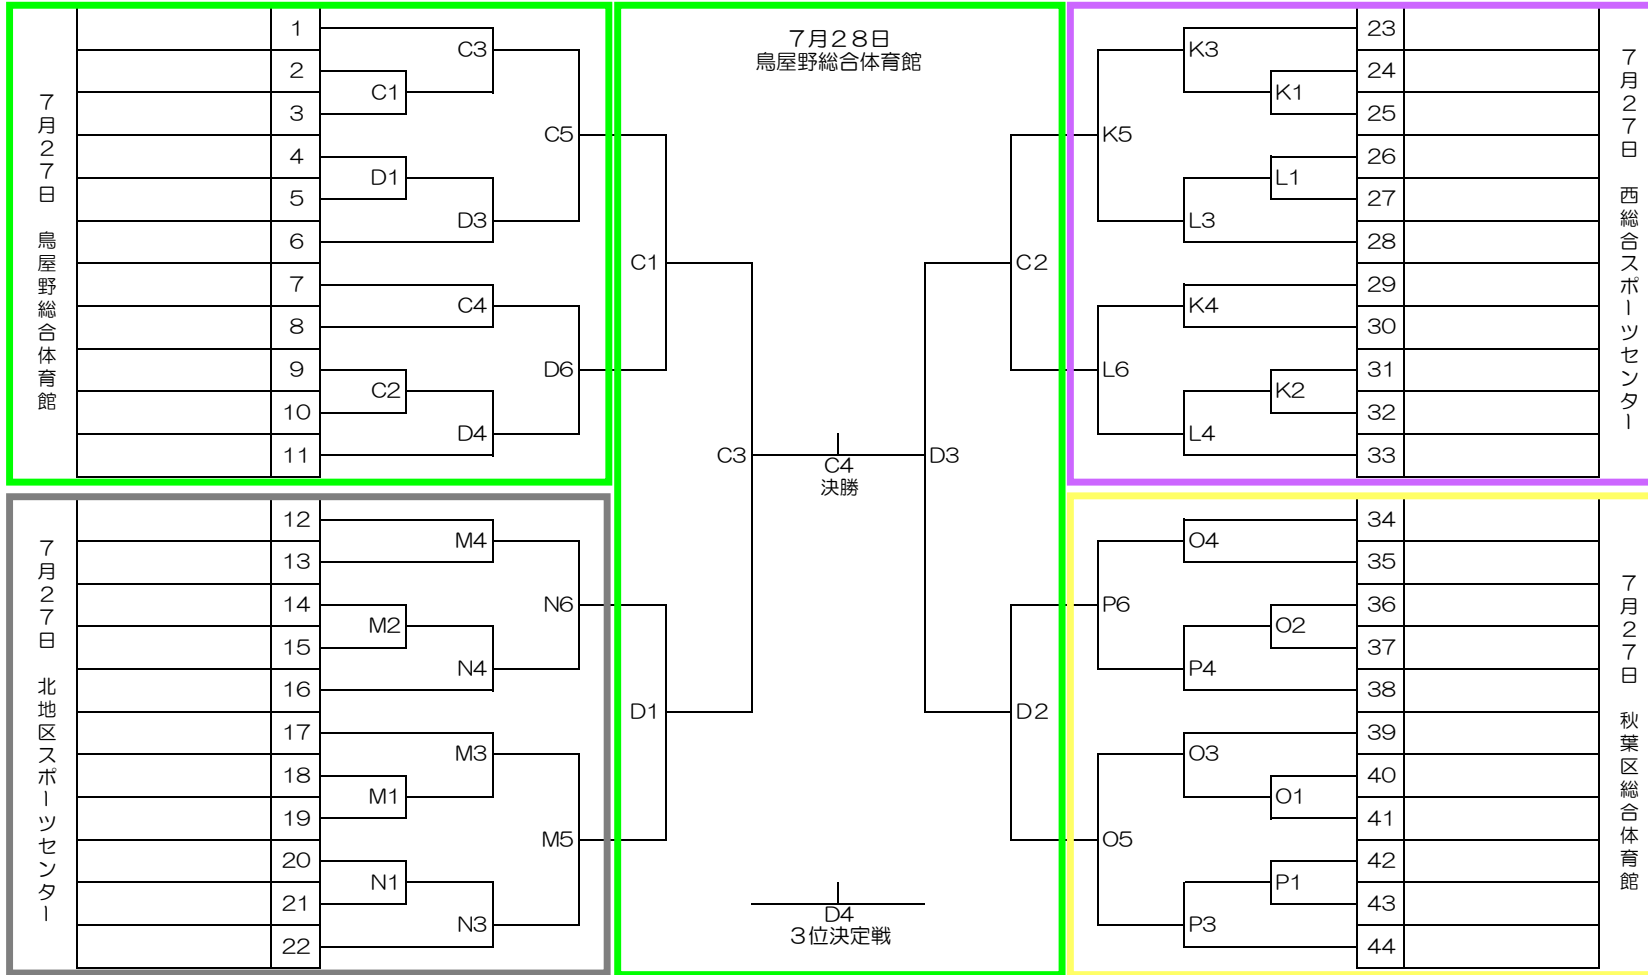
7月27日 鳥屋野総合体育館

1
2
3
4
5
6
7
8
9
10
11

C3
C1
C5
D1
D3
C4
C2
D6
D4

7月27日 北地区スポーツセンター

12
13
14
15
16
17
18
19
20
21
22

M4
M2
N6
N4
M3
M1
M5
N1
N3

7月28日
鳥屋野総合体育館

C1
C3
D1
C4
決勝
D3
C2
D2
D4
3位決定戦

K3
K1
K5
L1
L3
K4
L6
K2
L4

23
24
25
26
27
28
29
30
31
32
33

7月27日 西総合スポーツセンター

O4
P6
O2
P4
O3
O1
O5
P1
P3

34
35
36
37
38
39
40
41
42
43
44

7月27日 秋葉区総合体育館